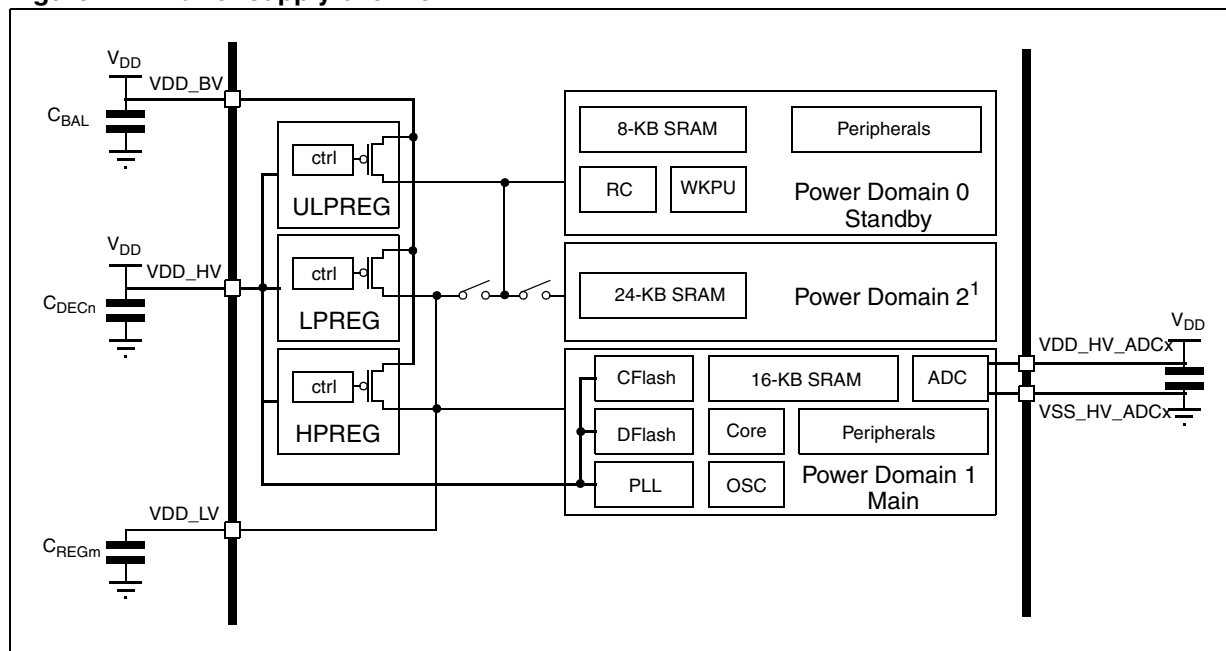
$V_{DD}$

VDD_BV

$C_{BAL}$

ctrl

ULPREG

$V_{DD}$

VDD_HV

$C_{DECn}$

ctrl

LPREG

ctrl

HPREG

VDD_LV

$C_{REGm}$

8-KB SRAM

Peripherals

RC

WKPU

Power Domain 0 Standby

24-KB SRAM

Power Domain $2^1$

CFlash

16-KB SRAM

ADC

DFlash

Core

Peripherals

PLL

OSC

Power Domain 1 Main

$V_{DD}$

VDD_HV_ADCx

VSS_HV_ADCx